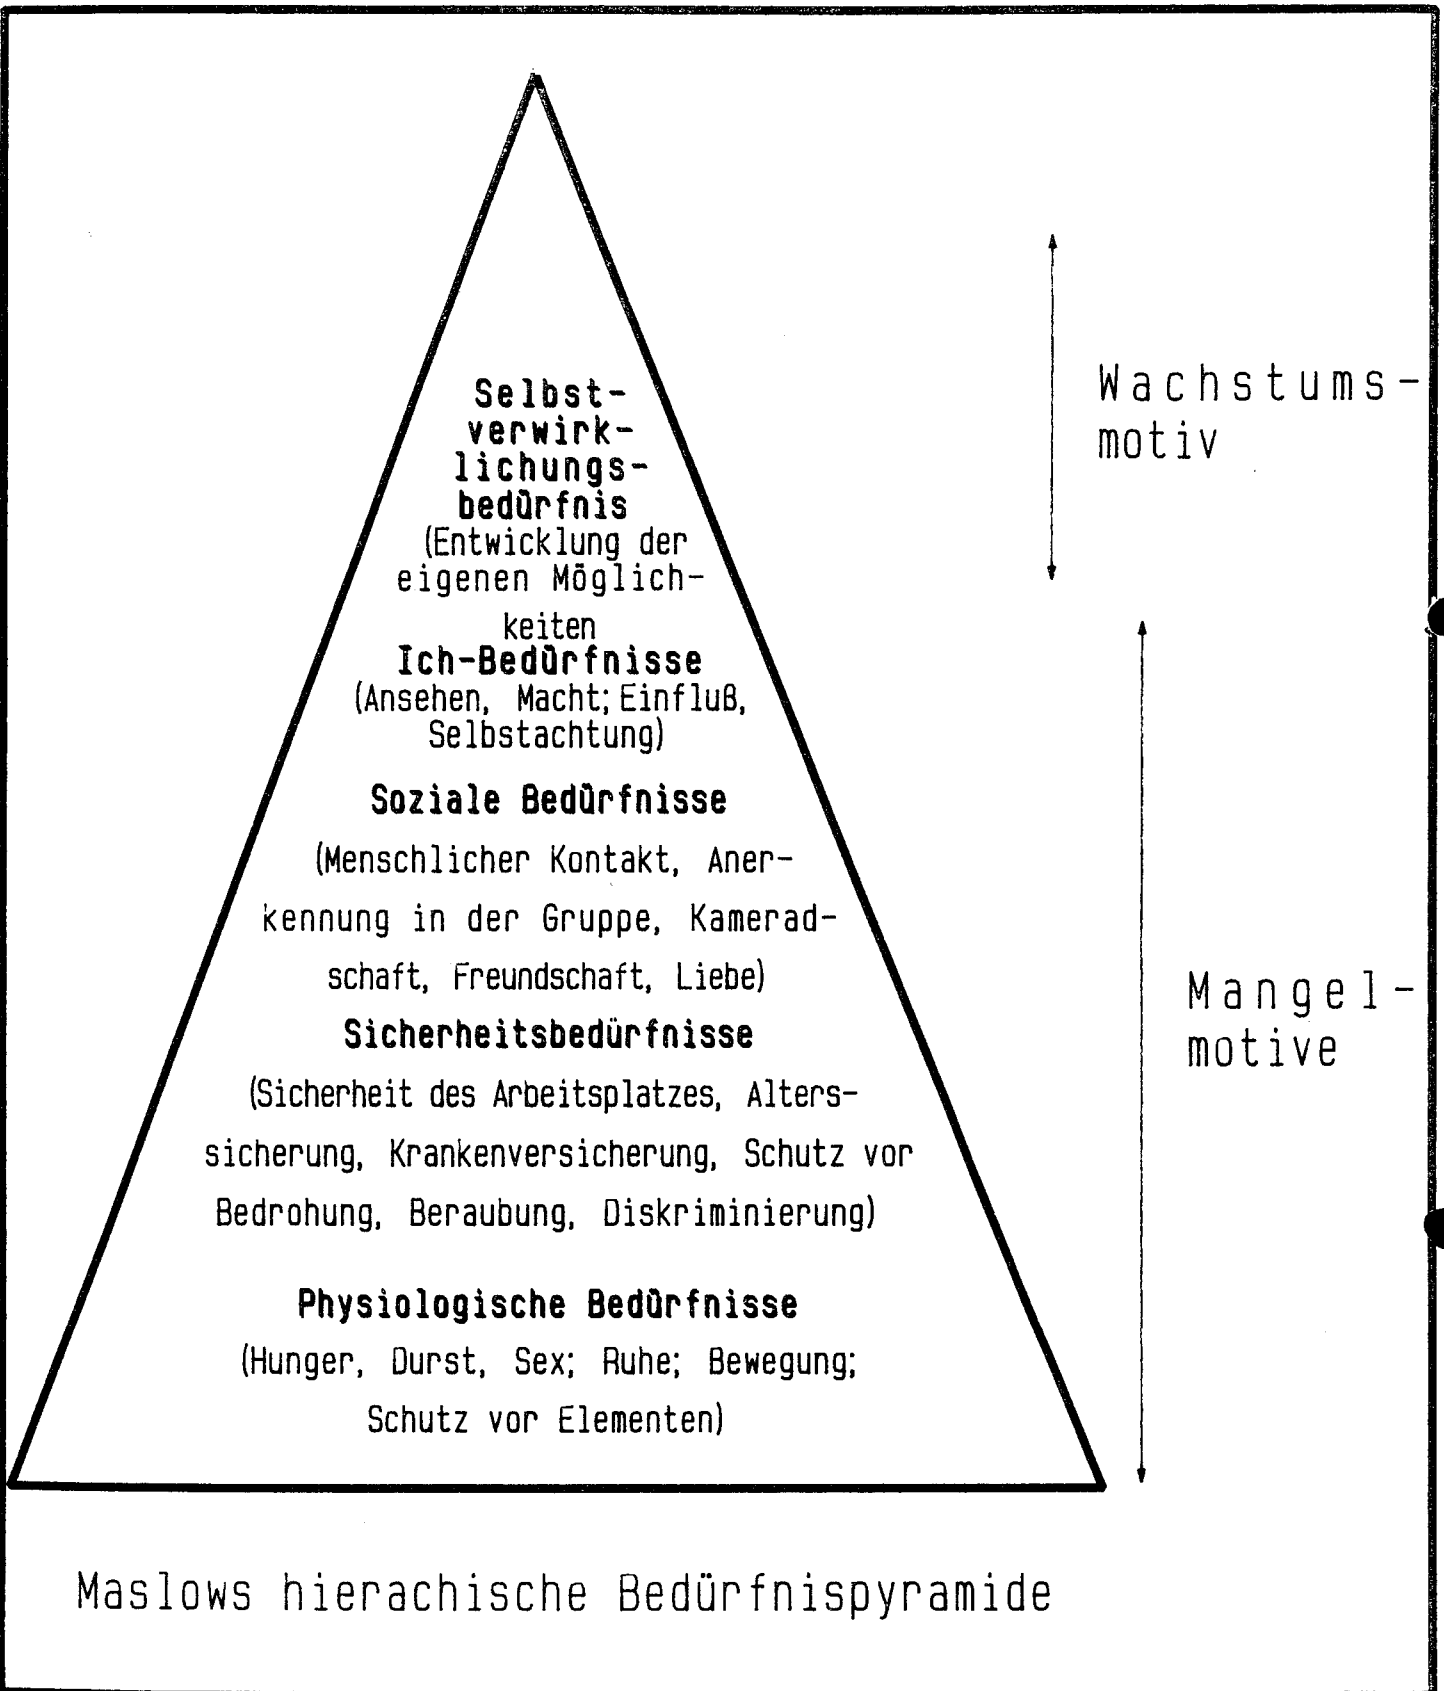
Selbstverwirklichungsbedürfnis
(Entwicklung der eigenen Möglichkeiten

Ich-Bedürfnisse
(Ansehen, Macht; Einfluß, Selbstachtung)

Soziale Bedürfnisse
(Menschlicher Kontakt, Anerkennung in der Gruppe, Kameradschaft, Freundschaft, Liebe)

Sicherheitsbedürfnisse
(Sicherheit des Arbeitsplatzes, Alterssicherung, Krankenversicherung, Schutz vor Bedrohung, Beraubung, Diskriminierung)

Physiologische Bedürfnisse
(Hunger, Durst, Sex; Ruhe; Bewegung; Schutz vor Elementen)

Wachstumsmotiv

Mangelmotive

Maslows hierachische Bedürfnispyramide